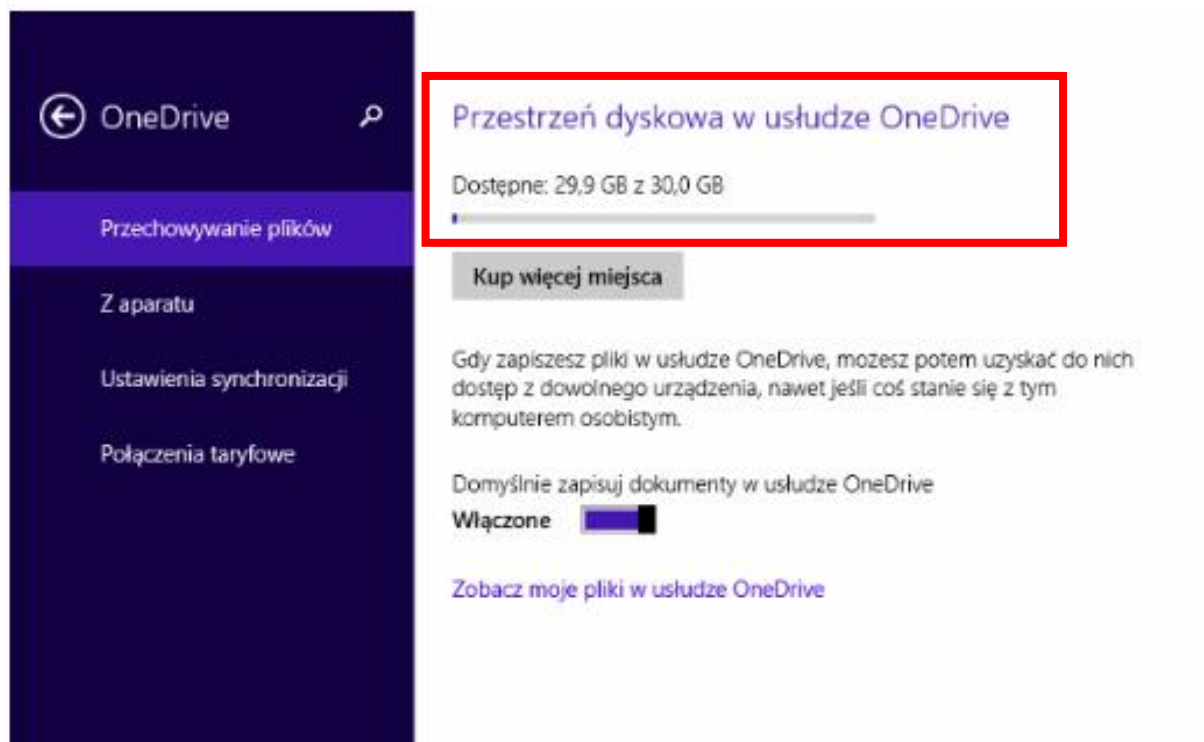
OneDrive

Przechowywanie plików

Z aparatu

Ustawienia synchronizacji

Połączenia taryfowe

Przestrzeń dyskowa w usłudze OneDrive

Dostępne: 29,9 GB z 30,0 GB

Kup więcej miejsca

Gdy zapiszesz pliki w usłudze OneDrive, mozesz potem uzyskać do nich dostęp z dowolnego urządzenia, nawet jeśli coś stanie się z tym komputerem osobistym.

Domyślnie zapisuj dokumenty w usłudze OneDrive
Włączone

Zobacz moje pliki w usłudze OneDrive